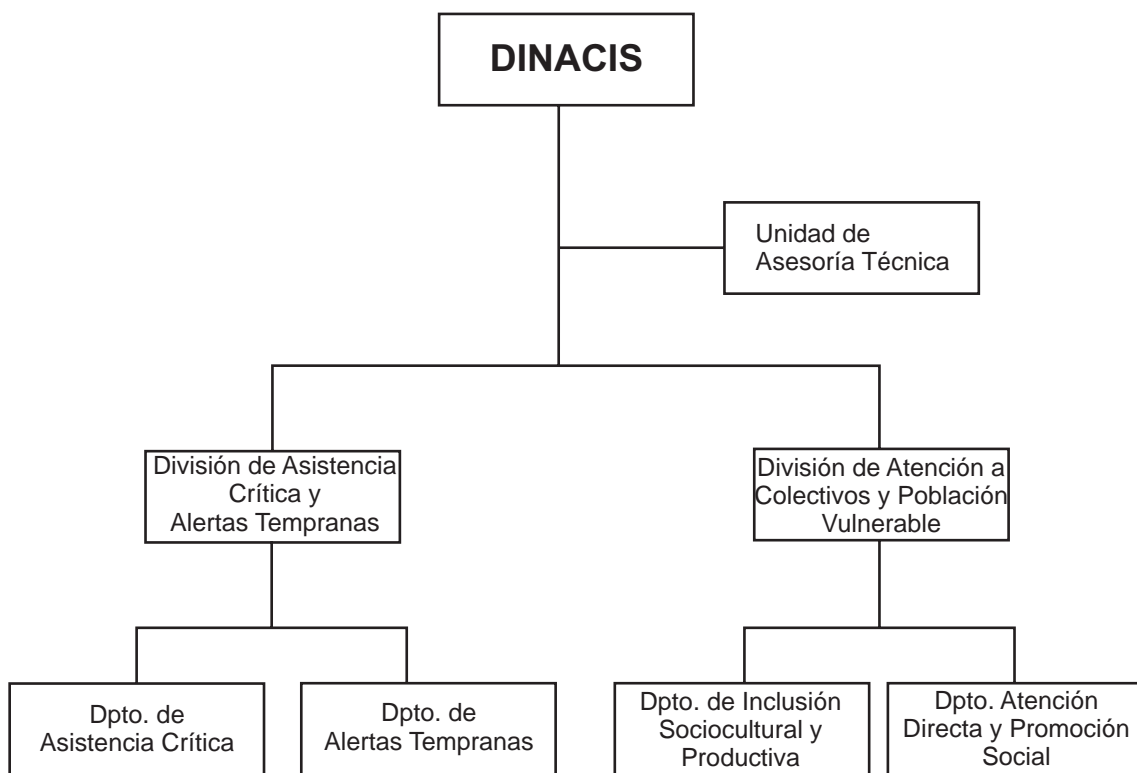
DINACIS

Unidad de Asesoría Técnica

División de Asistencia Crítica y Alertas Tempranas

División de Atención a Colectivos y Población Vulnerable

Dpto. de Asistencia Crítica

Dpto. de Alertas Tempranas

Dpto. de Inclusión Sociocultural y Productiva

Dpto. Atención Directa y Promoción Social